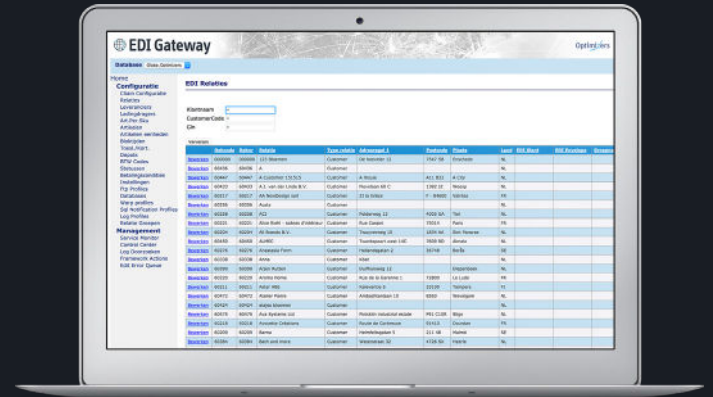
EDI Gateway

Optimizers

Database Data Optimizers

Home
Configuratie
Client Configuratie
Relaties
Leveranciers
Ladingdragers
Art.Per.Sku
Artikelen
Artikelen verbeden
Blokkijzen
Trans.Inert.
Depots
RTV Codes
Statussen
Betalingscondities
Taalafslagen
FTP Profiles
Databases
Warp profiles
Sql Notification Profiles
Log Profiles
Relatie Groepen
Management
Service Monitor
Control Center
Log Overzichten
Framework Actions
EDI Error Queue

EDI Relaties

Klantnaam
CustomerCode
Gln

| | Relatiecode | Relnr | Relatie | Type relatie | Adresregel 1 | Postcode | Plaats | Land |
|---|---|---|---|---|---|---|---|---|
| Bewerken | 000000 | 000000 | 123 Woonshop | Customer | De Hoonder 11 | 7547 SB | Enschede | NL |
| Bewerken | 60406 | 60406 | A | Customer | | | | NL |
| Bewerken | 60447 | 60447 | A Customer LTD/S | Customer | A Plaats | A11 311 | A City | NL |
| Bewerken | 60422 | 60422 | A.I. van der Linde B.V. | Customer | | | | NL |
| Bewerken | 60317 | 60317 | Alt Noordelijke | Customer | | | | FR |
| Bewerken | 60356 | 60356 | Ascia | Customer | | | | NL |
| Bewerken | 60268 | 60268 | FCI | Customer | Palderweg 12 | | Tiel | NL |
| Bewerken | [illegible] | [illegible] | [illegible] | Customer | Rue Gadais | 75014 | Paris | FR |
| Bewerken | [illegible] | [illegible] | Alt Brands B.V. | Customer | | | | NL |
| Bewerken | 60465 | 60465 | AURIC | Customer | | | Almelo | NL |
| Bewerken | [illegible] | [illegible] | Anastasia Form | Customer | | | Berlijn | NL |
| Bewerken | 60338 | 60338 | Anna | Customer | Allet | | | NL |
| Bewerken | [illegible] | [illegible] | Anton Kutten | Customer | | | | NL |
| Bewerken | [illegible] | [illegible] | Ariane Home | Customer | | | La Lude | FR |
| Bewerken | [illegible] | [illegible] | Astor Wei | Customer | | | Tempere | FI |
| Bewerken | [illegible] | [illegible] | Atelier Pastis | Customer | Ambachtsstraat 15 | | | NL |
| Bewerken | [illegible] | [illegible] | Atelje Kleemer | Customer | | | | NL |
| Bewerken | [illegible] | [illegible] | Aux Systems Ltd | Customer | | | | NL |
| Bewerken | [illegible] | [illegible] | Azerative Créations | Customer | Route de Cormeuse | | | FR |
| Bewerken | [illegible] | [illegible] | Bamba | Customer | | | Malmö | SE |
| Bewerken | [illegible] | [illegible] | Bank and more | Customer | | | | NL |